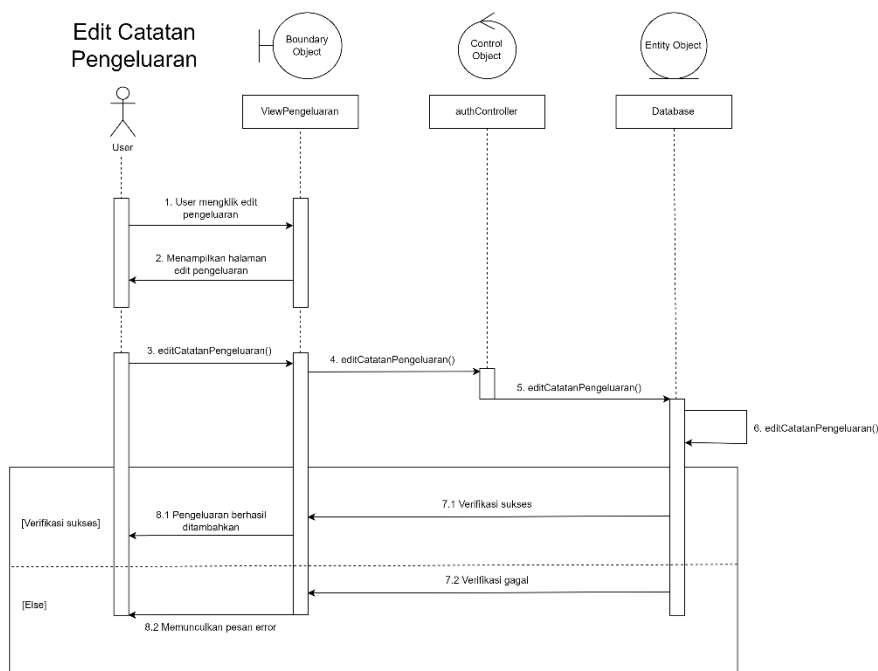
Edit Catatan Pengeluaran

Boundary Object

Control Object

Entity Object

User

ViewPengeluaran

authController

Database

1. User mengklik edit pengeluaran

2. Menampilkan halaman edit pengeluaran

3. editCatatanPengeluaran()

4. editCatatanPengeluaran()

5. editCatatanPengeluaran()

6. editCatatanPengeluaran()

[Verifikasi sukses]

7.1 Verifikasi sukses

8.1 Pengeluaran berhasil ditambahkan

7.2 Verifikasi gagal

[Else]

8.2 Memunculkan pesan error